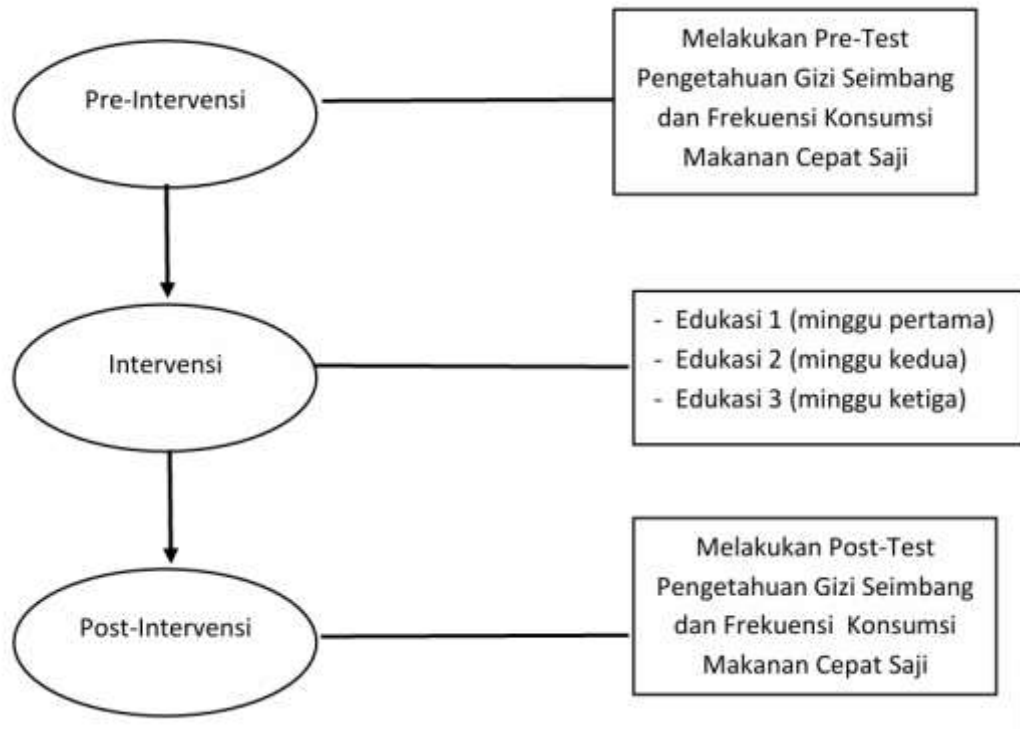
Pre-Intervensi

Melakukan Pre-Test Pengetahuan Gizi Seimbang dan Frekuensi Konsumsi Makanan Cepat Saji

Intervensi

- Edukasi 1 (minggu pertama)
- Edukasi 2 (minggu kedua)
- Edukasi 3 (minggu ketiga)

Post-Intervensi

Melakukan Post-Test Pengetahuan Gizi Seimbang dan Frekuensi Konsumsi Makanan Cepat Saji